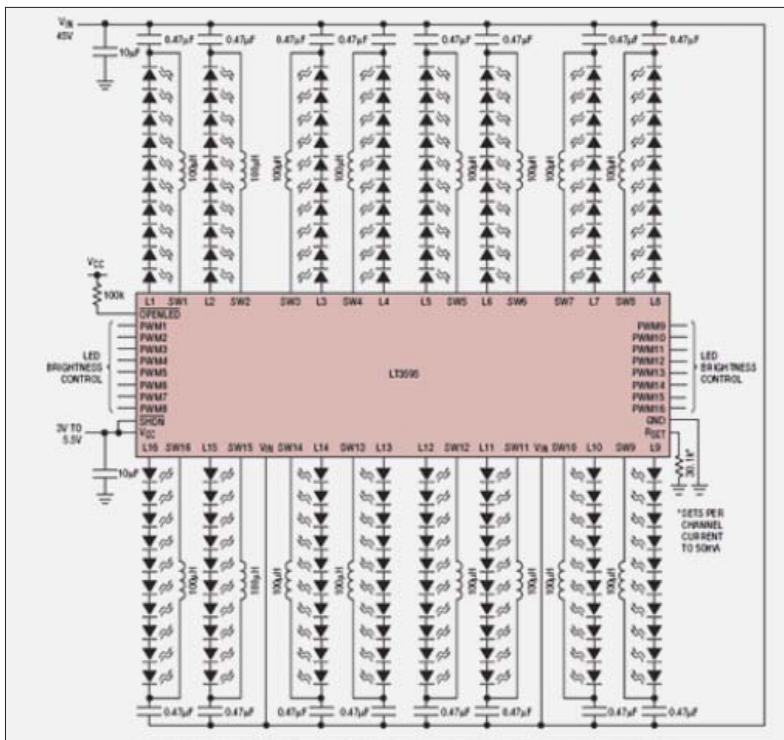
$V_{IN}$
45V

0.47µF 0.47µF 0.47µF 0.47µF 0.47µF 0.47µF 0.47µF 0.47µF

10µF

100µH 100µH 100µH 100µH 100µH 100µH 100µH 100µH

$V_{CC}$
100k

L1 SW1 L2 SW2 SW3 L3 SW4 L4 L5 SW5 L6 SW6 SW7 L7 SW8 L8

$\overline{OPENLED}$
PWM1
PWM2
PWM3
PWM4
PWM5
PWM6
PWM7
PWM8
$\overline{SHDN}$
$V_{CC}$

LED BRIGHTNESS CONTROL

LT3595

PWM9
PWM10
PWM11
PWM12
PWM13
PWM14
PWM15
PWM16
GND
$R_{SET}$

LED BRIGHTNESS CONTROL

3V TO 5.5V

L16 SW16 L15 SW15 $V_{IN}$ SW14 L14 SW13 L13 L12 SW12 L11 SW11 $V_{IN}$ SW10 L10 SW9 L9

10µF

30.1k*

*SETS PER CHANNEL CURRENT TO 50mA

100µH 100µH 100µH 100µH 100µH 100µH 100µH 100µH

0.47µF 0.47µF 0.47µF 0.47µF 0.47µF 0.47µF 0.47µF 0.47µF